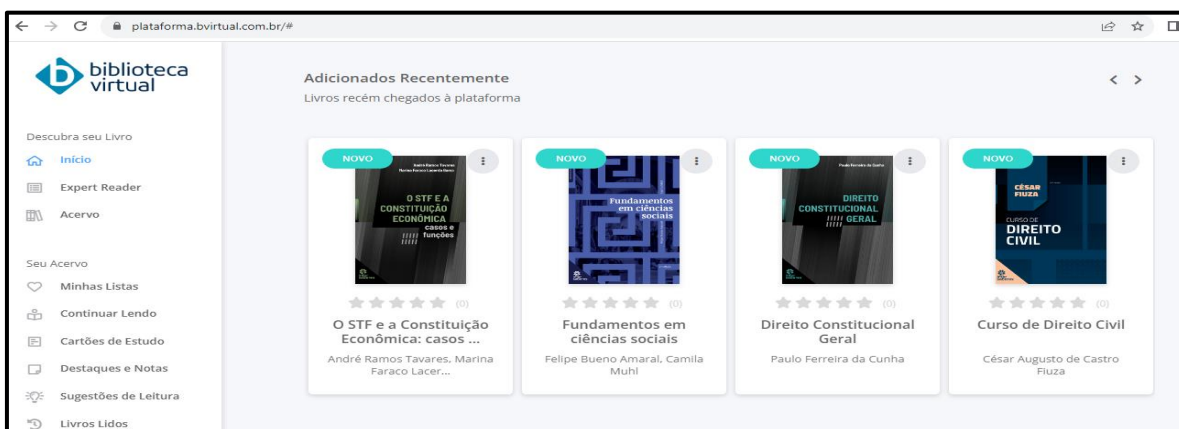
plataforma.bvirtual.com.br/#

biblioteca virtual

Descubra seu Livro
Início
Expert Reader
Acervo

Seu Acervo
Minhas Listas
Continuar Lendo
Cartões de Estudo
Destaques e Notas
Sugestões de Leitura
Livros Lidos

Adicionados Recentemente
Livros recém chegados à plataforma

NOVO
André Ramos Tavares
Marina Faraco Lacerda Gama
O STF E A CONSTITUIÇÃO ECONÔMICA casos e funções
(0)
O STF e a Constituição Econômica: casos ...
André Ramos Tavares, Marina Faraco Lacer...

NOVO
Fundamentos em ciências sociais
(0)
Fundamentos em ciências sociais
Felipe Bueno Amaral, Camila Muhl

NOVO
Paulo Ferreira da Cunha
DIREITO CONSTITUCIONAL GERAL
(0)
Direito Constitucional Geral
Paulo Ferreira da Cunha

NOVO
CÉSAR FIUZA
CURSO DE DIREITO CIVIL
(0)
Curso de Direito Civil
César Augusto de Castro Fiuza